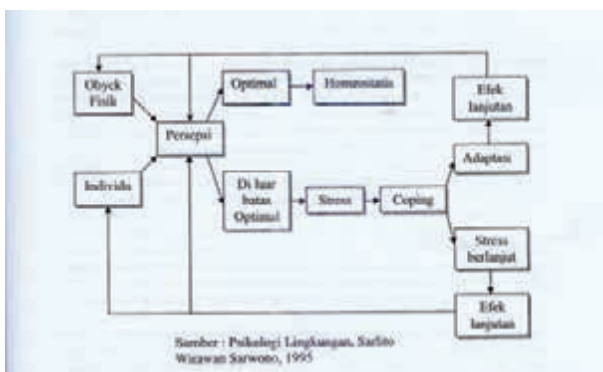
Obyek Fisik

Persepsi

Optimal

Homeostatis

Efek lanjutan

Individu

Di luar batas Optimal

Stress

Coping

Adaptasi

Stress berlanjut

Efek lanjutan

Sumber : Psikologi Lingkungan, Sarlito Wirawan Sarwono, 1995